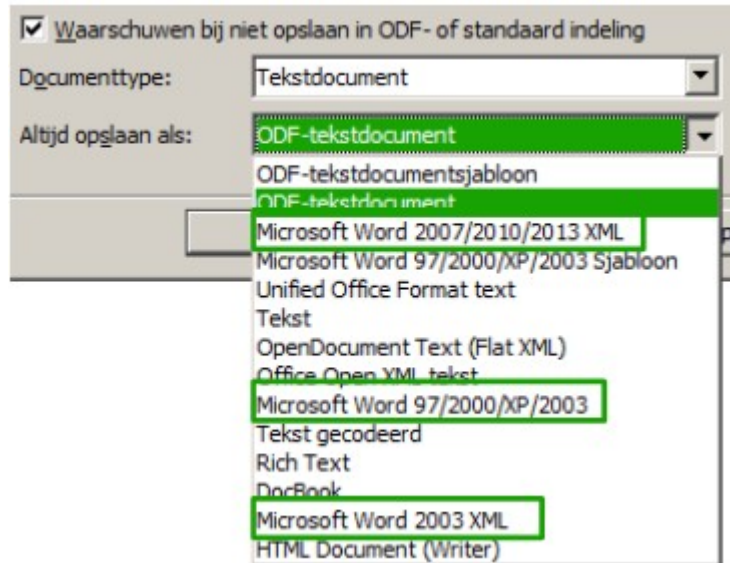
Waarschuwen bij niet opslaan in ODF- of standaard indeling

Documenttype: Tekstdocument

Altijd opslaan als: ODF-tekstdocument

ODF-tekstdocumentsjabloon
ODF-tekstdocument
Microsoft Word 2007/2010/2013 XML
Microsoft Word 97/2000/XP/2003 Sjabloon
Unified Office Format text
Tekst
OpenDocument Text (Flat XML)
Office Open XML tekst
Microsoft Word 97/2000/XP/2003
Tekst gecodeerd
Rich Text
DocBook
Microsoft Word 2003 XML
HTML Document (Writer)